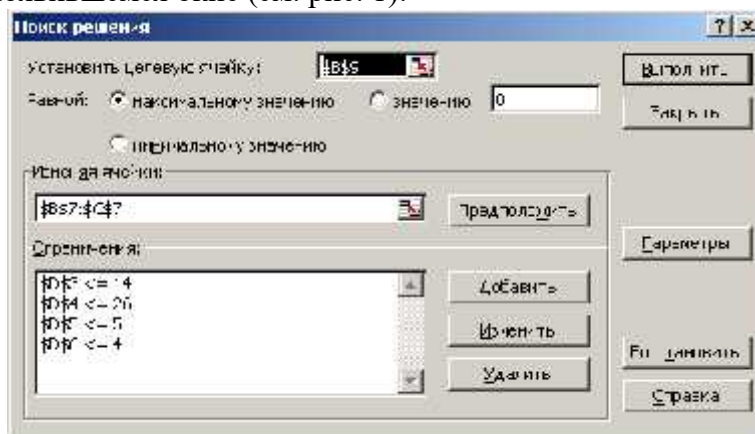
появившемся окне (см. рис. 1).

Поиск решения

?

X

Установить целевую ячейку:

$B$5

Выполнить

Равной:

максимальному значению

значению

0

Закрыть

минимальному значению

Изменяя ячейки:

$B$7:$C$7

Предположить

Параметры

Ограничения:

$D$3 <= 14
$D$4 <= 26
$D$5 <= 5
$D$6 <= 4

Добавить

Изменить

Восстановить

Удалить

Справка